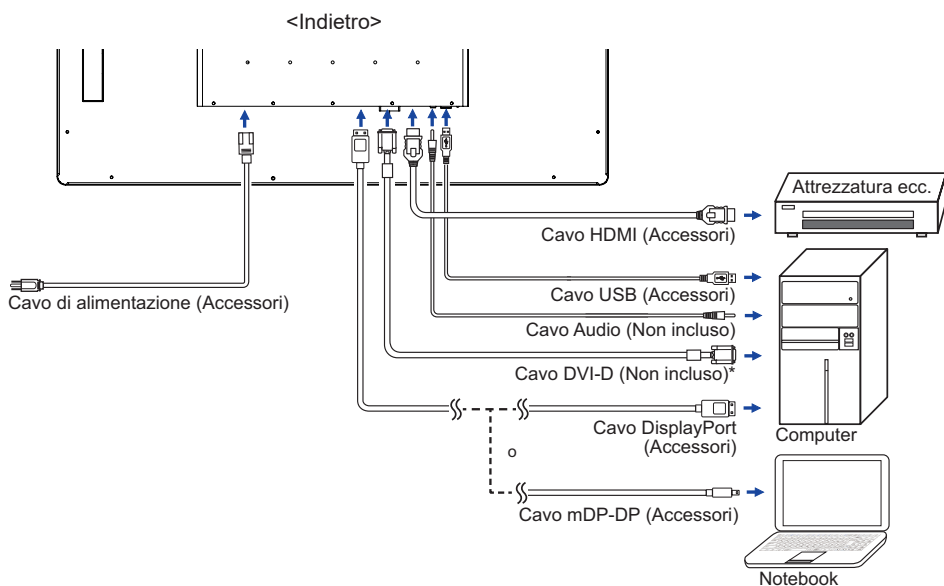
<Indietro>

Attrezzatura ecc.

Cavo HDMI (Accessori)

Cavo USB (Accessori)

Cavo di alimentazione (Accessori)

Cavo Audio (Non incluso)

Cavo DVI-D (Non incluso)*

Cavo DisplayPort (Accessori)

Computer

o

Cavo mDP-DP (Accessori)

Notebook